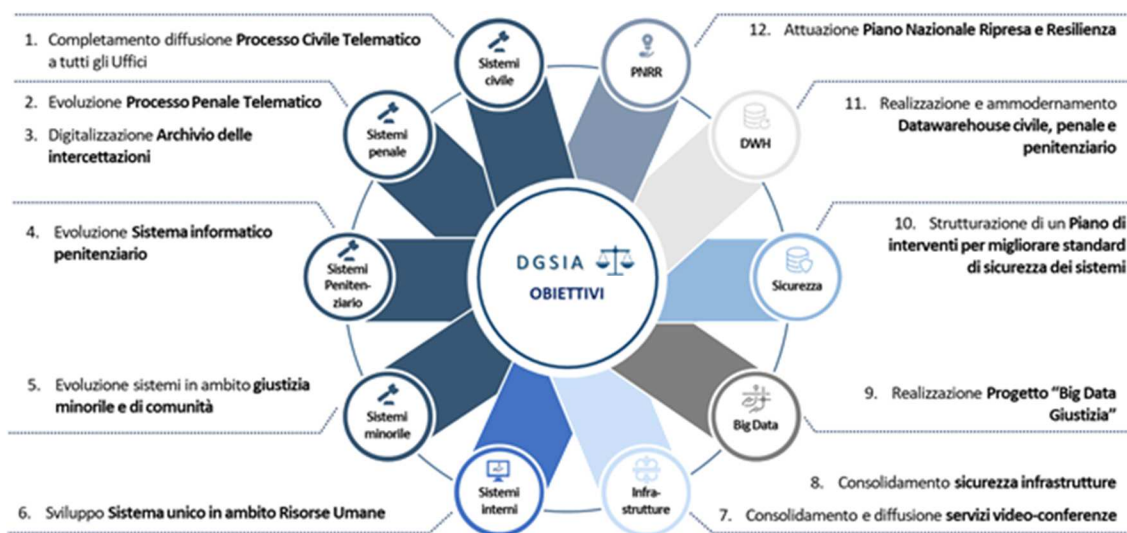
1. Completamento diffusione **Processo Civile Telematico** a tutti gli Uffici

2. Evoluzione **Processo Penale Telematico**

3. Digitalizzazione **Archivio delle intercettazioni**

4. Evoluzione **Sistema informatico penitenziario**

5. Evoluzione sistemi in ambito **giustizia minorile e di comunità**

6. Sviluppo **Sistema unico in ambito Risorse Umane**

12. Attuazione **Piano Nazionale Ripresa e Resilienza**

11. Realizzazione e ammodernamento **Datawarehouse civile, penale e penitenziario**

10. Strutturazione di un **Piano di interventi per migliorare standard di sicurezza dei sistemi**

9. Realizzazione **Progetto "Big Data Giustizia"**

8. Consolidamento **sicurezza infrastrutture**

7. Consolidamento e diffusione **servizi video-conferenze**

Sistemi civile

PNRR

DWH

Sistemi penale

Sistemi Peniten-ziario

Sicurezza

Sistemi minorile

Big Data

Sistemi interni

Infra-strutture

DGSIA

OBIETTIVI